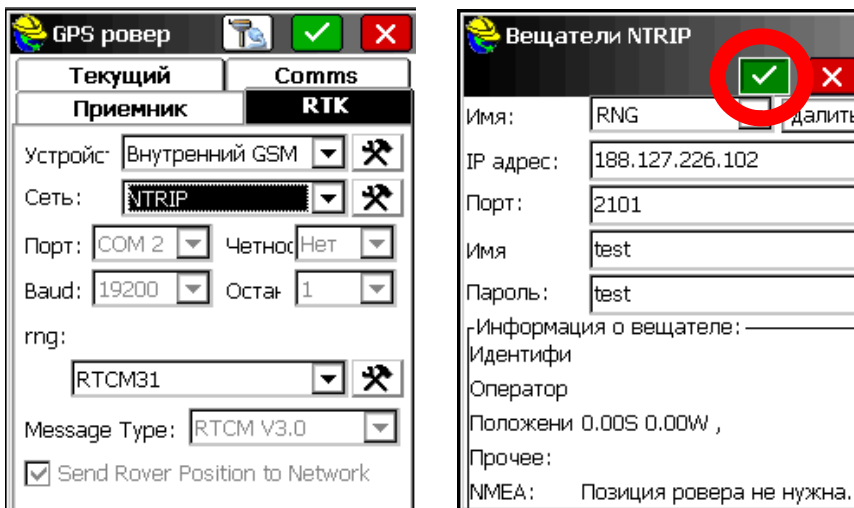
GPS ровер

Текущий
Comms
Приемник
RTK

Устройс Внутренний GSM
Сеть: NTRIP
Порт: COM 2 Четнос Нет
Baud: 19200 Остан 1
rng:
RTCM31
Message Type: RTCM V3.0
Send Rover Position to Network

Вещатели NTRIP

Имя: RNG далить
IP адрес: 188.127.226.102
Порт: 2101
Имя test
Пароль: test
Информация о вещателе:
Идентифи
Оператор
Положени 0.00S 0.00W ,
Прочее:
NMEA: Позиция ровера не нужна.